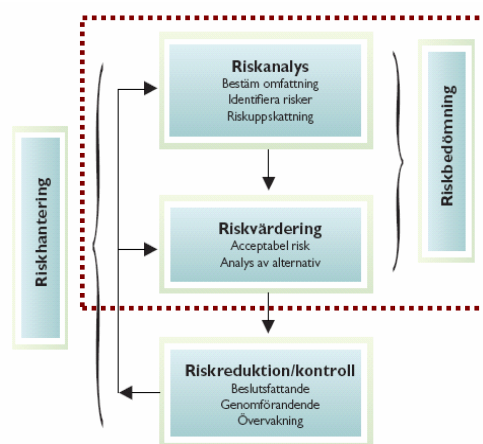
Riskhantering

Riskanalys
Bestäm omfattning
Identifiera risker
Riskuppskattning

Riskvärdering
Acceptabel risk
Analys av alternativ

Riskbedömning

Riskreduktion/kontroll
Beslutsfattande
Genomförandende
Övervakning